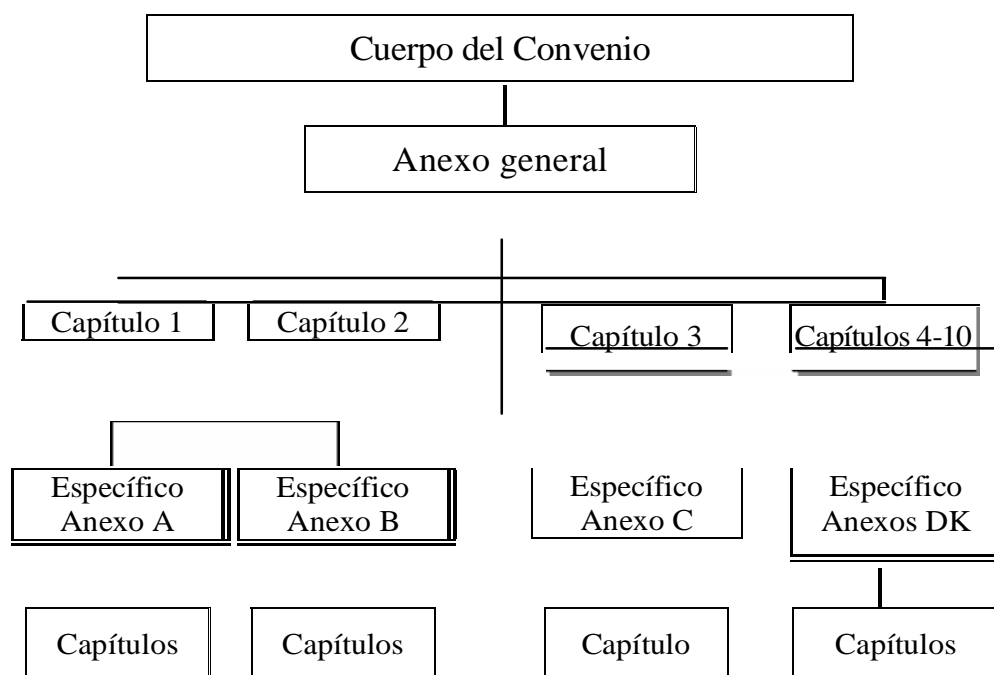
Cuerpo del Convenio

Anexo general

Capítulo 1

Capítulo 2

Capítulo 3

Capítulos 4-10

Específico Anexo A

Específico Anexo B

Específico Anexo C

Específico Anexos DK

Capítulos

Capítulos

Capítulo

Capítulos